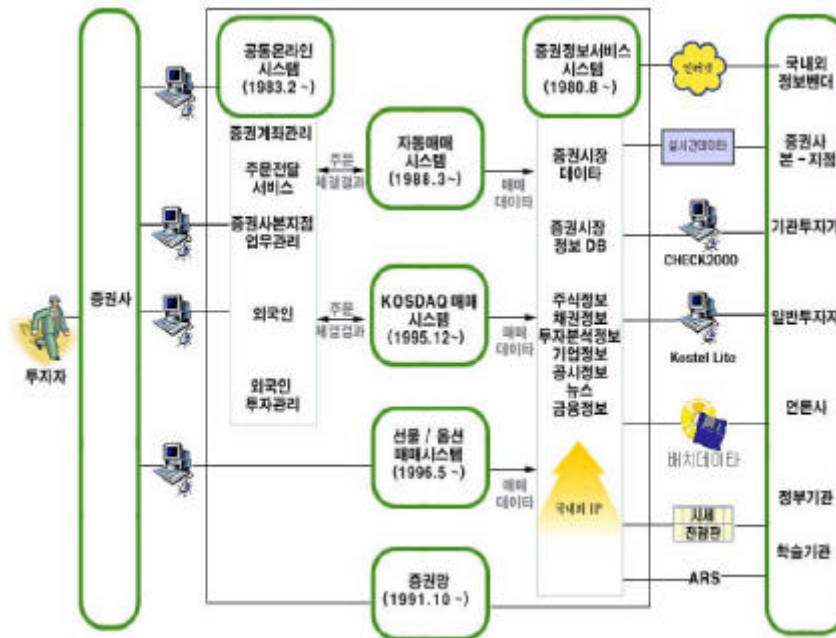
투자자

증권사

공동온라인 시스템 (1983.2 ~)

증권계좌관리

주문전달 서비스

증권사본지점 업무관리

외국인

외국인 투자관리

주문 체결결과

자동매매 시스템 (1988.3~)

주문 체결결과

KOSDAQ 매매 시스템 (1995.12~)

선물 / 옵션 매매시스템 (1996.5 ~)

증권망 (1991.10 ~)

매매 데이타

매매 데이타

매매 데이타

증권정보서비스 시스템 (1980.8 ~)

증권시장 데이타

증권시장 정보 DB

주식정보 채권정보 투자분석정보 기업정보 공시정보 뉴스 금융정보

국내외 IP

인터넷

실시간데이타

CHECK2000

Kostel Lite

배치데이타

시세 전광판

ARS

국내외 정보벤더

증권사 본 - 지점

기관투자가

일반투자자

언론사

정부기관

학술기관